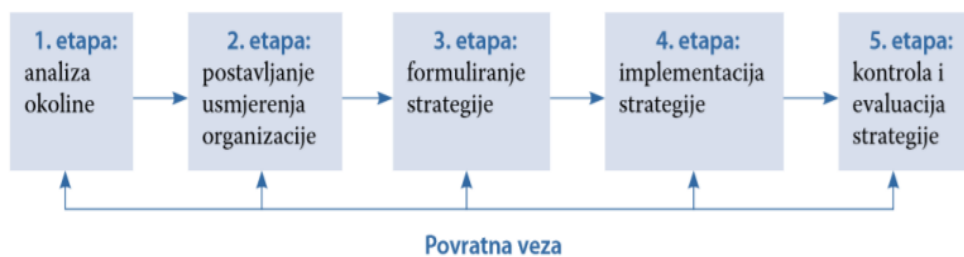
1. etapa:
analiza okoline

2. etapa:
postavljanje usmjerenja organizacije

3. etapa:
formuliranje strategije

4. etapa:
implementacija strategije

5. etapa:
kontrola i evaluacija strategije

Povratna veza